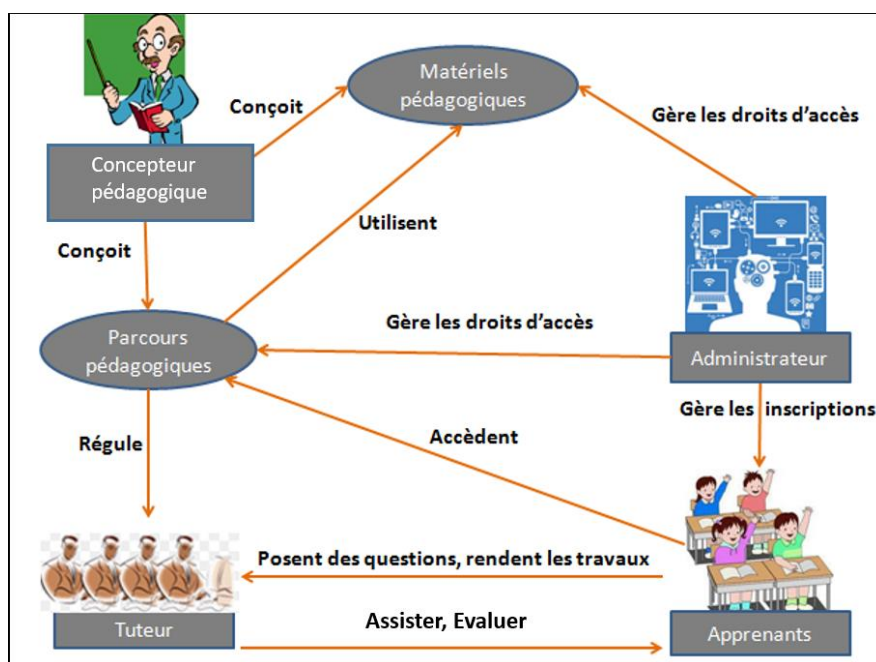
Matériels pédagogiques

Conçoit

Gère les droits d'accès

Concepteur pédagogique

Utilisent

Conçoit

Parcours pédagogiques

Gère les droits d'accès

Administrateur

Gère les inscriptions

Régule

Accèdent

Posent des questions, rendent les travaux

Tuteur

Assister, Evaluer

Apprenants